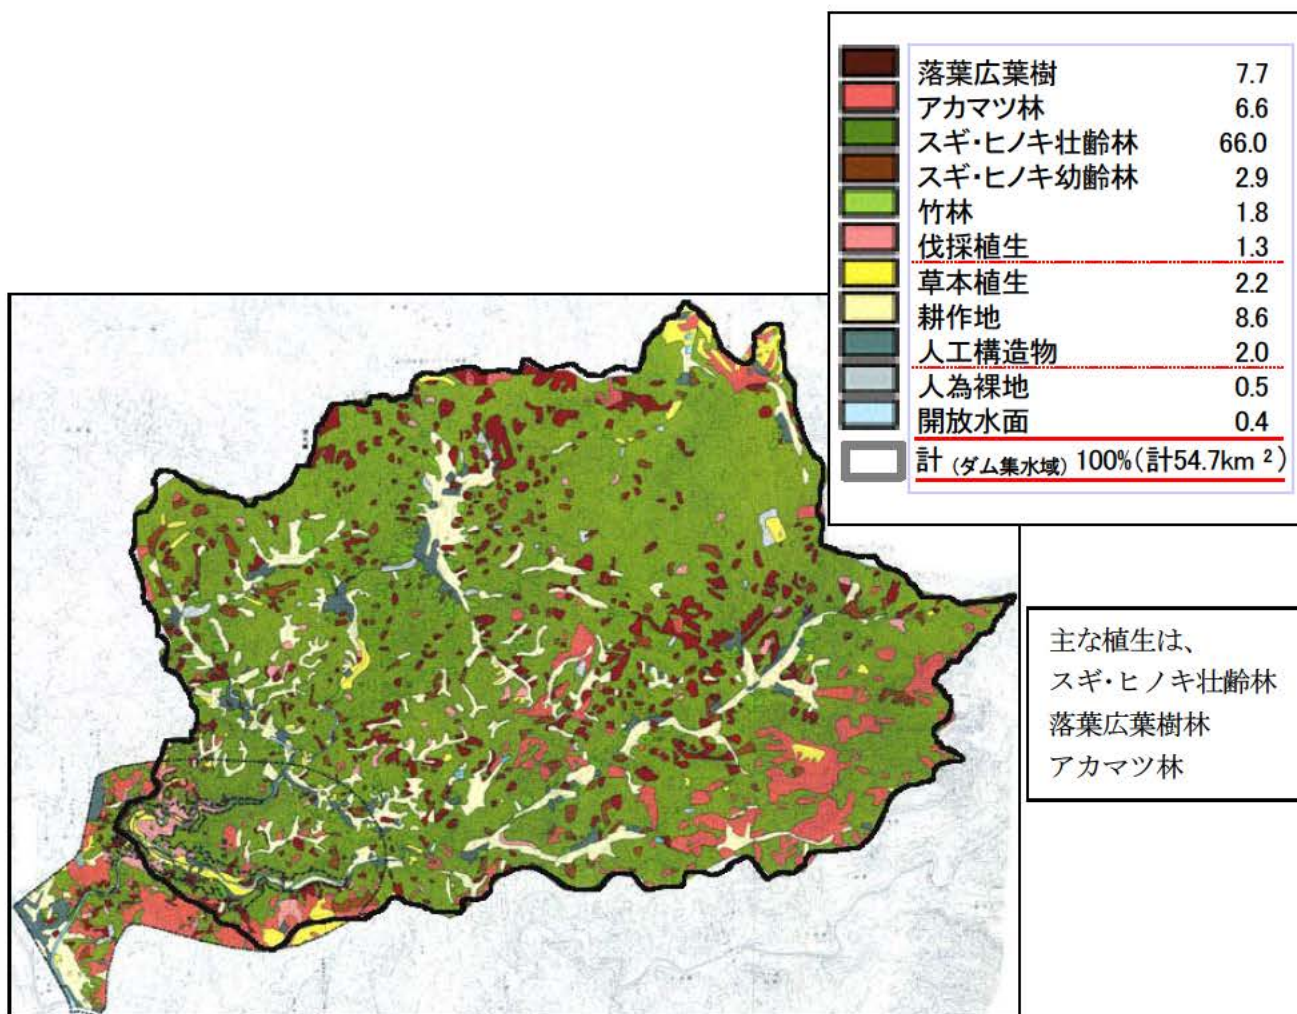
| | |
|---|---|
| 落葉広葉樹 | 7.7 |
| アカマツ林 | 6.6 |
| スギ･ヒノキ壮齢林 | 66.0 |
| スギ･ヒノキ幼齢林 | 2.9 |
| 竹林 | 1.8 |
| 伐採植生 | 1.3 |
| 草本植生 | 2.2 |
| 耕作地 | 8.6 |
| 人工構造物 | 2.0 |
| 人為裸地 | 0.5 |
| 開放水面 | 0.4 |

計 (ダム集水域) 100%(計54.7km $^2$)

主な植生は、
スギ･ヒノキ壮齢林
落葉広葉樹林
アカマツ林